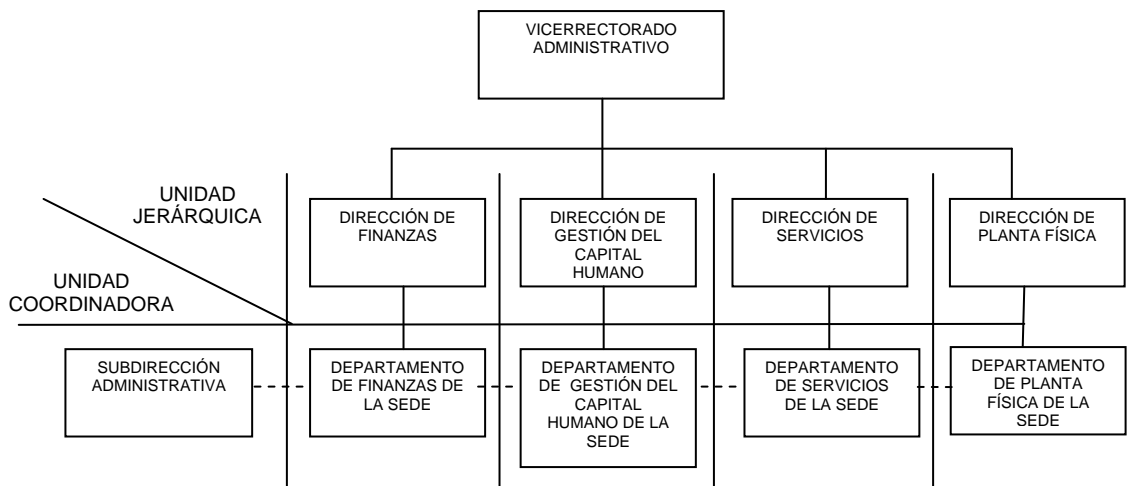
VICERRECTORADO ADMINISTRATIVO

UNIDAD JERÁRQUICA

UNIDAD COORDINADORA

DIRECCIÓN DE FINANZAS

DIRECCIÓN DE GESTIÓN DEL CAPITAL HUMANO

DIRECCIÓN DE SERVICIOS

DIRECCIÓN DE PLANTA FÍSICA

SUBDIRECCIÓN ADMINISTRATIVA

DEPARTAMENTO DE FINANZAS DE LA SEDE

DEPARTAMENTO DE GESTIÓN DEL CAPITAL HUMANO DE LA SEDE

DEPARTAMENTO DE SERVICIOS DE LA SEDE

DEPARTAMENTO DE PLANTA FÍSICA DE LA SEDE